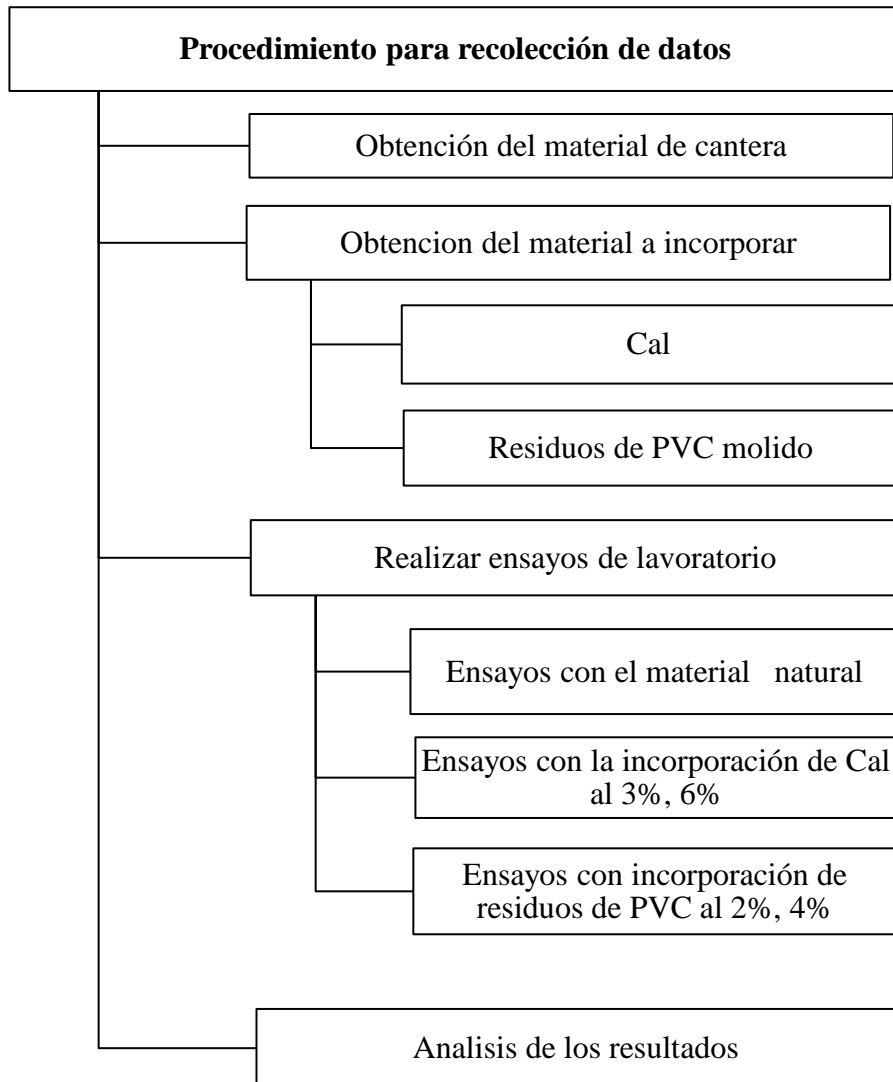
Procedimiento para recolección de datos

Obtención del material de cantera

Obtencion del material a incorporar

Cal

Residuos de PVC molido

Realizar ensayos de lavoratorio

Ensayos con el material natural

Ensayos con la incorporación de Cal al 3%, 6%

Ensayos con incorporación de residuos de PVC al 2%, 4%

Analisis de los resultados